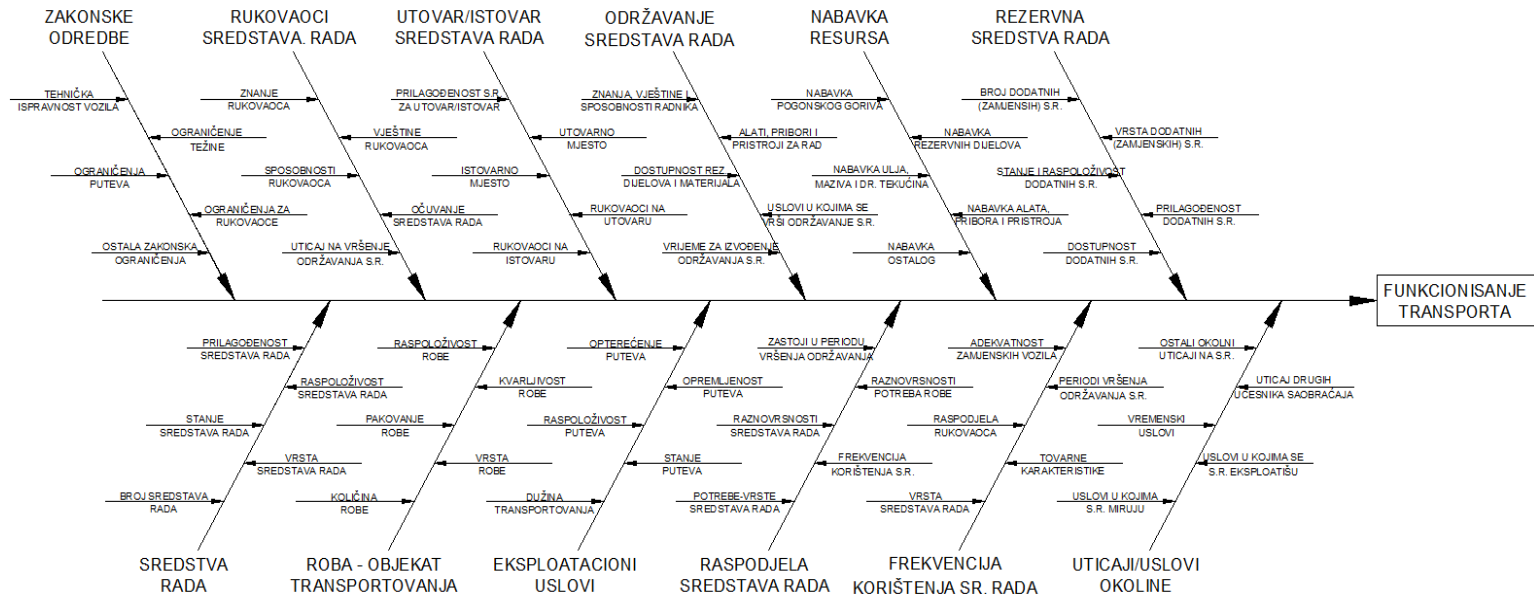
ZAKONSKE ODREDBE

TEHNIČKA ISPRAVNOST VOZILA
OGRANIČENJE TEŽINE
OGRANIČENJA PUTEVA
OGRANIČENJA ZA RUKOVAOCE
OSTALA ZAKONSKA OGRANIČENJA

RUKOVAOCI SREDSTAVA. RADA

ZNANJE RUKOVAOCA
VJEŠTINE RUKOVAOCA
SPOSOBNOSTI RUKOVAOCA
OČUVANJE SREDSTAVA RADA
UTICAJ NA VRŠENJE ODRŽAVANJA S.R.

UTOVAR/ISTOVAR SREDSTAVA RADA

PRILAGOĐENOST S.R. ZA UTOVAR/ISTOVAR
UTOVARNO MJESTO
ISTOVARNO MJESTO
RUKOVAOCI NA UTOVARU
RUKOVAOCI NA ISTOVARU

ODRŽAVANJE SREDSTAVA RADA

ZNANJA, VJEŠTINE I SPOSOBNOSTI RADNIKA
ALATI, PRIBORI I PRISTROJI ZA RAD
DOSTUPNOST REZ. DIJELOVA I MATERIJALA
USLOVI U KOJIMA SE VRŠI ODRŽAVANJE S.R.
VRIJEME ZA IZVOĐENJE ODRŽAVANJA S.R.

NABAVKA RESURSA

NABAVKA POGONSKOG GORIVA
NABAVKA REZERVNIH DIJELOVA
NABAVKA ULJA, MAZIVA I DR. TEKUĆINA
NABAVKA ALATA, PRIBORA I PRISTROJA
NABAVKA OSTALOG

REZERVNA SREDSTVA RADA

BROJ DODATNIH (ZAMJENSIH) S.R.
VRSTA DODATNIH (ZAMJENSKIH) S.R.
STANJE I RASPOLOŽIVOST DODATNIH S.R.
PRILAGOĐENOST DODATNIH S.R.
DOSTUPNOST DODATNIH S.R.

FUNKCIONISANJE TRANSPORTA

PRILAGOĐENOST SREDSTAVA RADA
RASPOLOŽIVOST SREDSTAVA RADA
STANJE SREDSTAVA RADA
VRSTA SREDSTAVA RADA
BROJ SREDSTAVA RADA

SREDSTVA RADA

RASPOLOŽIVOST ROBE
KVARLJIVOST ROBE
PAKOVANJE ROBE
VRSTA ROBE
KOLIČINA ROBE

ROBA - OBJEKAT TRANSPORTOVANJA

OPTEREĆENJE PUTEVA
OPREMLJENOST PUTEVA
RASPOLOŽIVOST PUTEVA
STANJE PUTEVA
DUŽINA TRANSPORTOVANJA

EKSPLOATACIONI USLOVI

ZASTOJI U PERIODU VRŠENJA ODRŽAVANJA
RAZNOVRSNOSTI POTREBA ROBE
RAZNOVRSNOSTI SREDSTAVA RADA
FREKVENCIJA KORIŠTENJA S.R.
POTREBE-VRSTE SREDSTAVA RADA

RASPODJELA SREDSTAVA RADA

ADEKVATNOST ZAMJENSKIH VOZILA
PERIODI VRŠENJA ODRŽAVANJA S.R.
RASPODJELA RUKOVAOCA
TOVARNE KARAKTERISTIKE
VRSTA SREDSTAVA RADA

FREKVENCIJA KORIŠTENJA SR. RADA

OSTALI OKOLNI UTICAJI NA S.R.
UTICAJ DRUGIH UČESNIKA SAOBRAĆAJA
VREMENSKI USLOVI
USLOVI U KOJIMA SE S.R. EKSPLOATIŠU
USLOVI U KOJIMA S.R. MIRUJU

UTICAJI/USLOVI OKOLINE